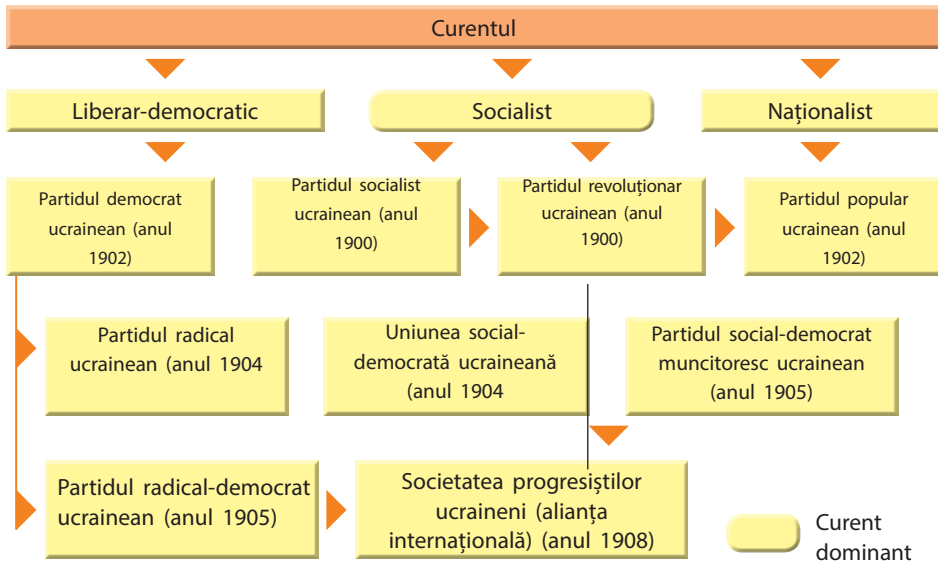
Curentul

Liberar-democratic

Socialist

Naționalist

Partidul democrat ucrainean (anul 1902)

Partidul socialist ucrainean (anul 1900)

Partidul revoluționar ucrainean (anul 1900)

Partidul popular ucrainean (anul 1902)

Partidul radical ucrainean (anul 1904

Uniunea social-democrată ucraineană (anul 1904

Partidul social-democrat muncitoresc ucrainean (anul 1905)

Partidul radical-democrat ucrainean (anul 1905)

Societatea progresiștilor ucraineni (alianța internațională) (anul 1908)

Curent dominant